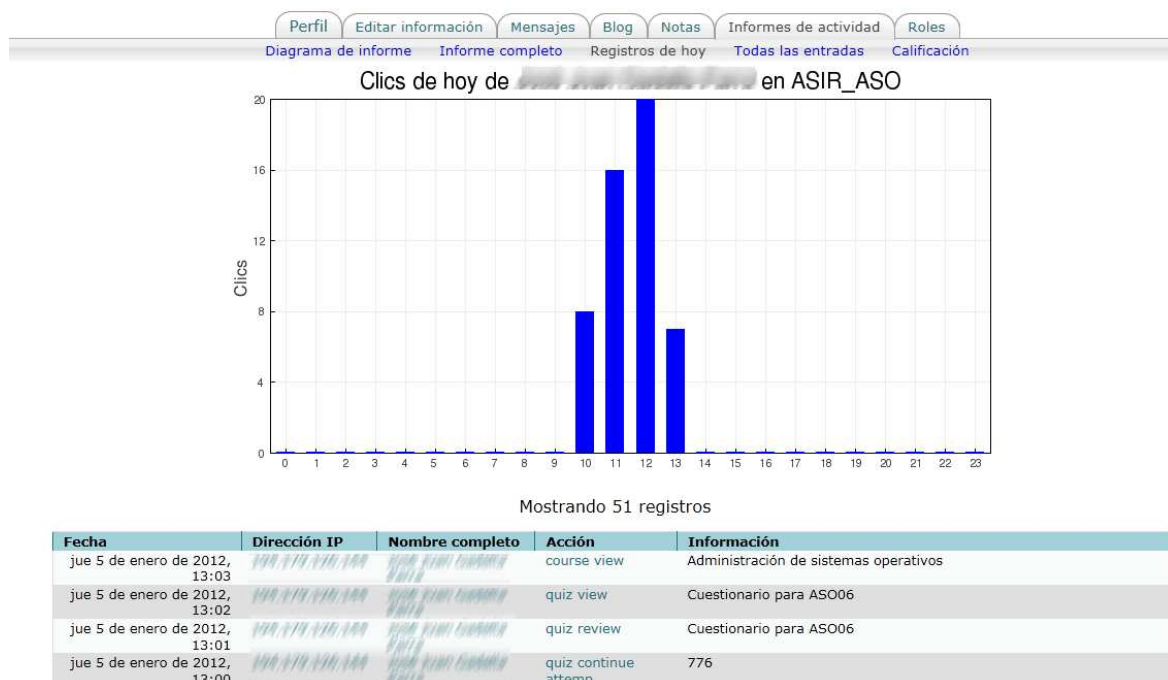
Perfil | Editar información | Mensajes | Blog | Notas | Informes de actividad | Roles

Diagrama de informe | Informe completo | Registros de hoy | Todas las entradas | Calificación

Clics de hoy de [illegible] en ASIR_ASO

Clics

20
16
12
8
4
0

0 1 2 3 4 5 6 7 8 9 10 11 12 13 14 15 16 17 18 19 20 21 22 23

Mostrando 51 registros

| Fecha | Dirección IP | Nombre completo | Acción | Información |
|---|---|---|---|---|
| jue 5 de enero de 2012, 13:03 | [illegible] | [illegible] | course view | Administración de sistemas operativos |
| jue 5 de enero de 2012, 13:02 | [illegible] | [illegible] | quiz view | Cuestionario para ASO06 |
| jue 5 de enero de 2012, 13:01 | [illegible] | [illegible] | quiz review | Cuestionario para ASO06 |
| jue 5 de enero de 2012, 13:00 | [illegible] | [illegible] | quiz continue attemp | 776 |